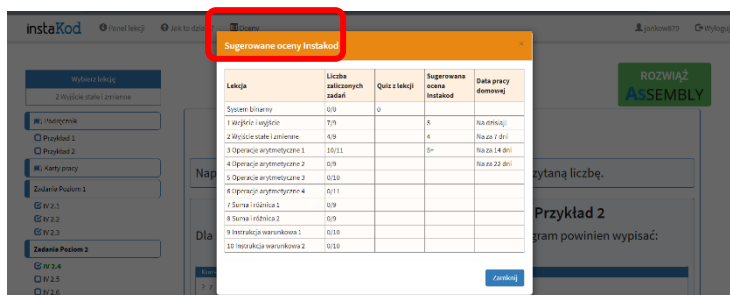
instaKod Panel lekcji Jak to działa Oceny jankowl873 Wyloguj

Wybierz lekcję
2 Wyjście stałe i zmienne

Podręcznik
Przykład 1
Przykład 2
Karty pracy
Zadania Poziom 1
IV 2.1
IV 2.2
IV 2.3
Zadania Poziom 2
IV 2.4
IV 2.5
IV 2.6

ROZWIĄŻ ASSEMBLY

Nap... ...ytaną liczbę.

Przykład 2

Dla ... ...gram powinien wypisać:

Sugerowane oceny Instakod

| Lekcja | Liczba zaliczonych zadań | Quiz z lekcji | Sugerowana ocena Instakod | Data pracy domowej |
|---|---|---|---|---|
| System binarny | 0/0 | 0 | | |
| 1 Wyjście i wyjście | 7/9 | | 5 | Na dzisiaj |
| 2 Wyjście stałe i zmienne | 4/9 | | 4 | Na za 7 dni |
| 3 Operacje arytmetyczne 1 | 10/11 | | 5+ | Na za 14 dni |
| 4 Operacje arytmetyczne 2 | 0/9 | | | Na za 22 dni |
| 5 Operacje arytmetyczne 3 | 0/10 | | | |
| 6 Operacje arytmetyczne 4 | 0/11 | | | |
| 7 Suma i różnica 1 | 0/9 | | | |
| 8 Suma i różnica 2 | 0/9 | | | |
| 9 Instrukcja warunkowa 1 | 0/10 | | | |
| 10 Instrukcja warunkowa 2 | 0/10 | | | |

Zamknij